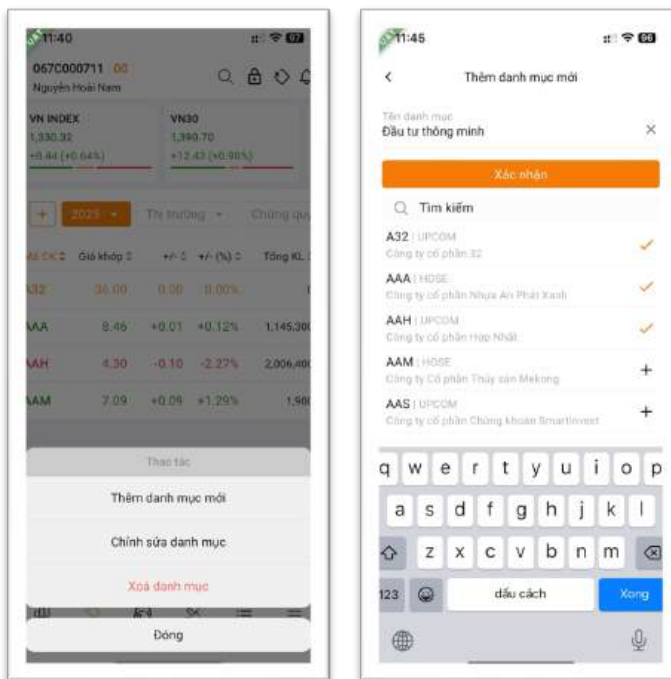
11:40

067C000711 00
Nguyễn Hoài Nam

VN INDEX
1,330.32
+8.44 (+0.64%)

VN30
1,390.70
+12.43 (+0.90%)

+ 2023 Thị trường Chứng qu

Mã CK Giá khớp +/- +/- (%) Tổng KL

A32 36.00 0.00 0.00%

AAA 8.46 +0.01 +0.12% 1,145,300

AAH 4.30 -0.10 -2.27% 2,006,400

AAM 7.09 +0.09 +1.29% 1,900

Thao tác

Thêm danh mục mới

Chỉnh sửa danh mục

Xoá danh mục

Đóng

11:45

Thêm danh mục mới

Tên danh mục
Đầu tư thông minh

Xác nhận

Tìm kiếm

A32 | UPCOM
Công ty cổ phần 32

AAA | HOSE
Công ty cổ phần Nhựa An Phát Xanh

AAH | UPCOM
Công ty cổ phần Hợp Nhất

AAM | HOSE
Công ty Cổ phần Thủy sản Mekong

AAS | UPCOM
Công ty cổ phần Chứng khoán SmartInvest

q w e r t y u i o p
a s d f g h j k l
z x c v b n m
123 dấu cách Xong